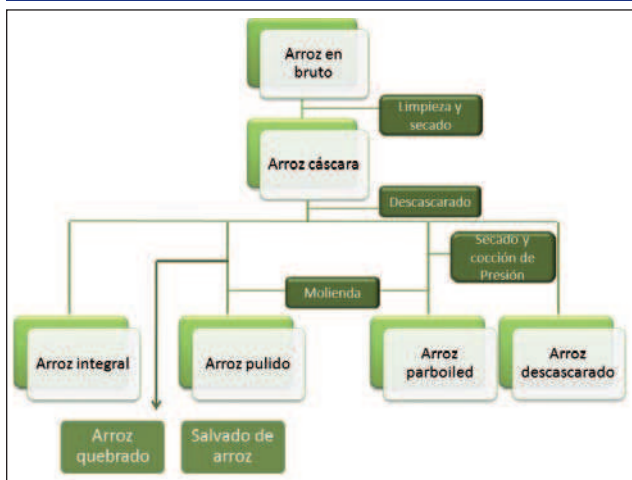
Arroz en bruto

Limpieza y secado

Arroz cáscara

Descascarado

Secado y cocción de Presión

Molienda

Arroz integral

Arroz pulido

Arroz parboiled

Arroz descascarado

Arroz quebrado

Salvado de arroz